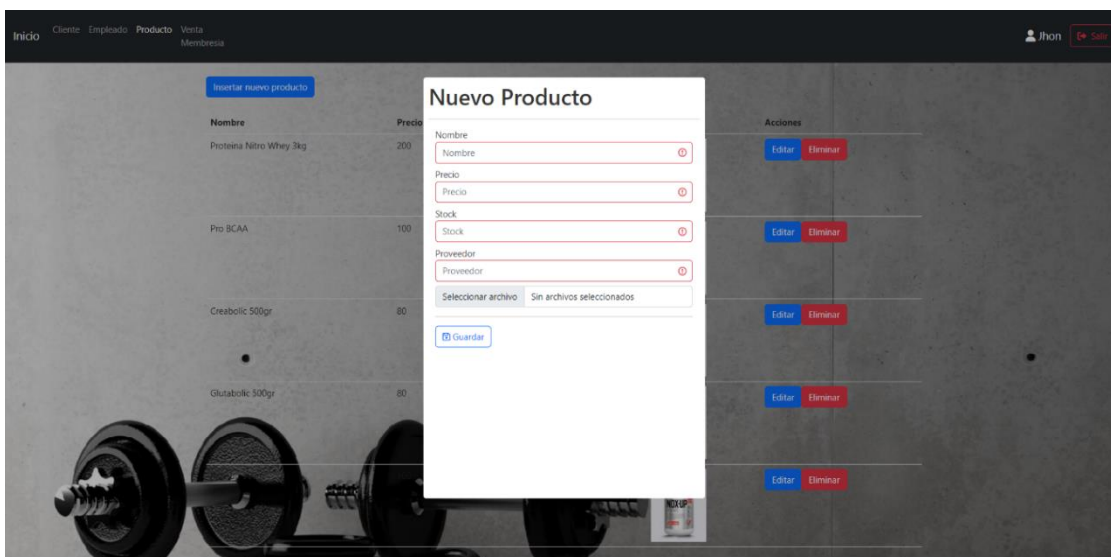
Inicio Cliente Empleado Producto Venta Membresia

Jhon Salir

Insertar nuevo producto

| Nombre | Precio | Acciones |
|---|---|---|
| Proteina Nitro Whey 3kg | 200 | Editar Eliminar |
| Pro BCAA | 100 | Editar Eliminar |
| Creabolic 500gr | 80 | Editar Eliminar |
| Glutabolic 500gr | 80 | Editar Eliminar |
| | | Editar Eliminar |

Nuevo Producto

Nombre
Nombre

Precio
Precio

Stock
Stock

Proveedor
Proveedor

Seleccionar archivo Sin archivos seleccionados

Guardar

NOX UP